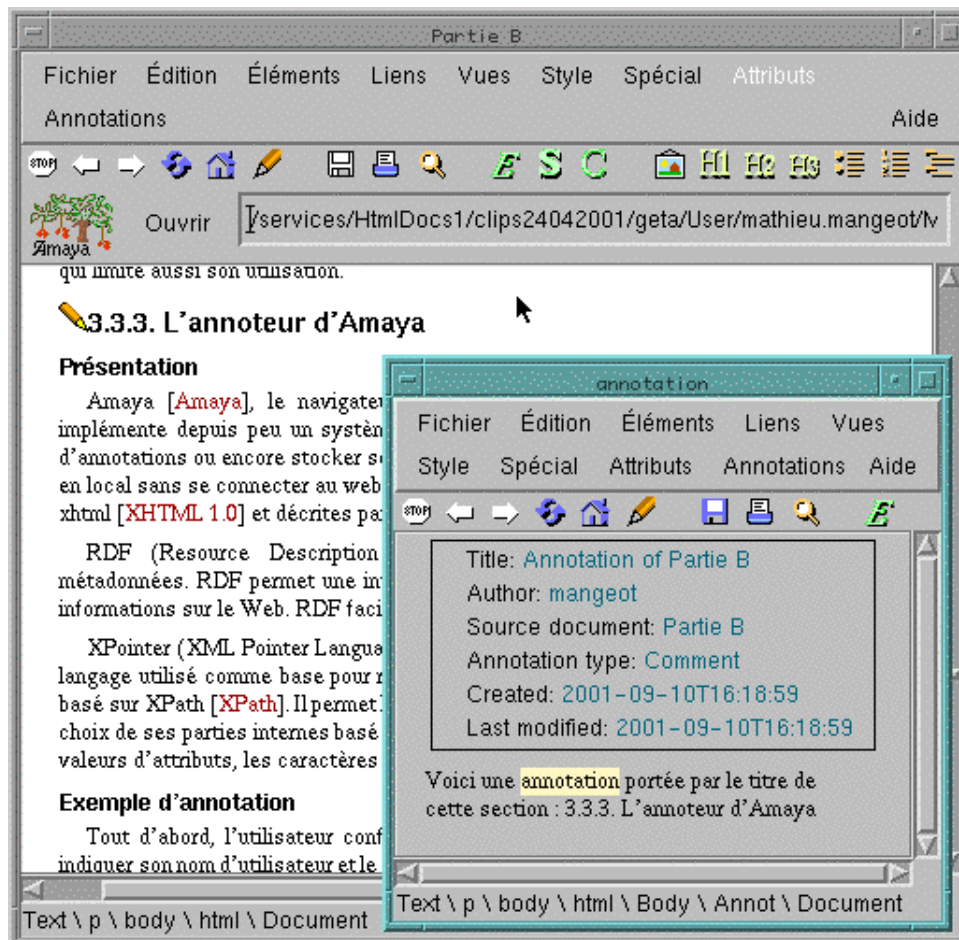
Partie B

Fichier Édition Éléments Liens Vues Style Spécial Attributs Annotations Aide

STOP

E S C H1 H2 H3

Amaya Ouvrir /services/HtmlDocs1/clips24042001/geta/User/mathieu.mangeot/M

qui limite aussi son utilisation.

3.3.3. L'annoteur d'Amaya

Présentation

Amaya [Amaya], le navigateur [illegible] implémente depuis peu un systèm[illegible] d'annotations ou encore stocker s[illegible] en local sans se connecter au web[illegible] xhtml [XHTML 1.0] et décrites pa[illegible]

RDF (Resource Description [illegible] métadonnées. RDF permet une in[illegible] informations sur le Web. RDF faci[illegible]

XPointer (XML Pointer Langua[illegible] langage utilisé comme base pour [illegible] basé sur XPath [XPath]. Il permet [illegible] choix de ses parties internes basé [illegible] valeurs d'attributs, les caractères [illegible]

Exemple d'annotation

Tout d'abord, l'utilisateur conf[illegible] indiquer son nom d'utilisateur et le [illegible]

Text \ p \ body \ html \ Document

annotation

Fichier Édition Éléments Liens Vues Style Spécial Attributs Annotations Aide

STOP

E

Title: Annotation of Partie B
Author: mangeot
Source document: Partie B
Annotation type: Comment
Created: 2001-09-10T16:18:59
Last modified: 2001-09-10T16:18:59

Voici une annotation portée par le titre de cette section : 3.3.3. L'annoteur d'Amaya

Text \ p \ body \ html \ Body \ Annot \ Document